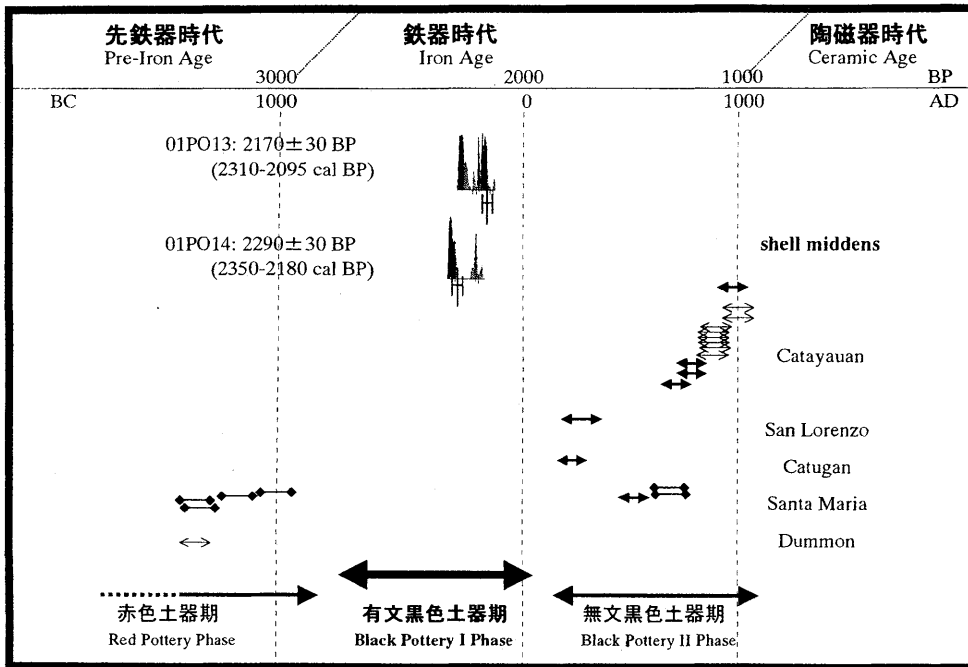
先鉄器時代
Pre-Iron Age

鉄器時代
Iron Age

陶磁器時代
Ceramic Age

3000 2000 1000 BP

BC 1000 0 1000 AD

01PO13: 2170±30 BP
(2310-2095 cal BP)

01PO14: 2290±30 BP
(2350-2180 cal BP)

shell middens

Catayauan

San Lorenzo

Catugan

Santa Maria

Dummon

赤色土器期
Red Pottery Phase

有文黒色土器期
Black Pottery I Phase

無文黒色土器期
Black Pottery II Phase